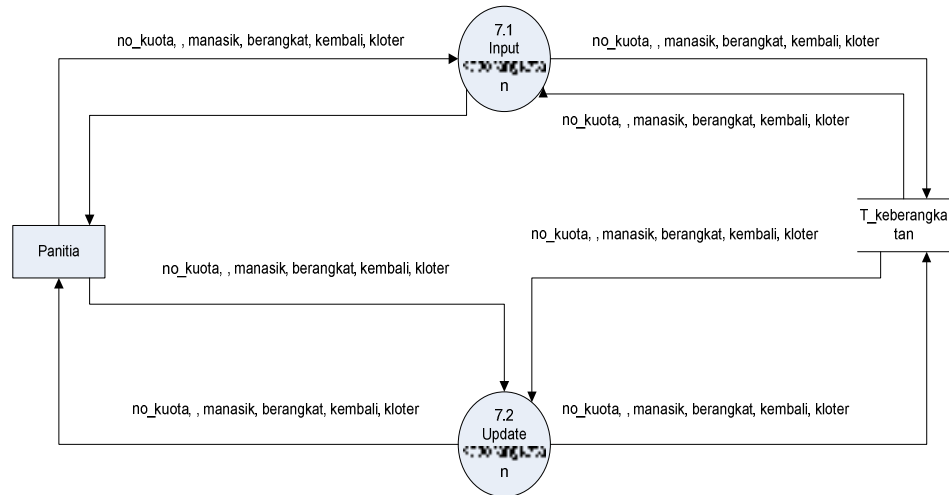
no_kuota, , manasik, berangkat, kembali, kloter

7.1
Input
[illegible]
n

no_kuota, , manasik, berangkat, kembali, kloter

no_kuota, , manasik, berangkat, kembali, kloter

Panitia

T_keberangka
tan

no_kuota, , manasik, berangkat, kembali, kloter

no_kuota, , manasik, berangkat, kembali, kloter

no_kuota, , manasik, berangkat, kembali, kloter

7.2
Update
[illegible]
n

no_kuota, , manasik, berangkat, kembali, kloter